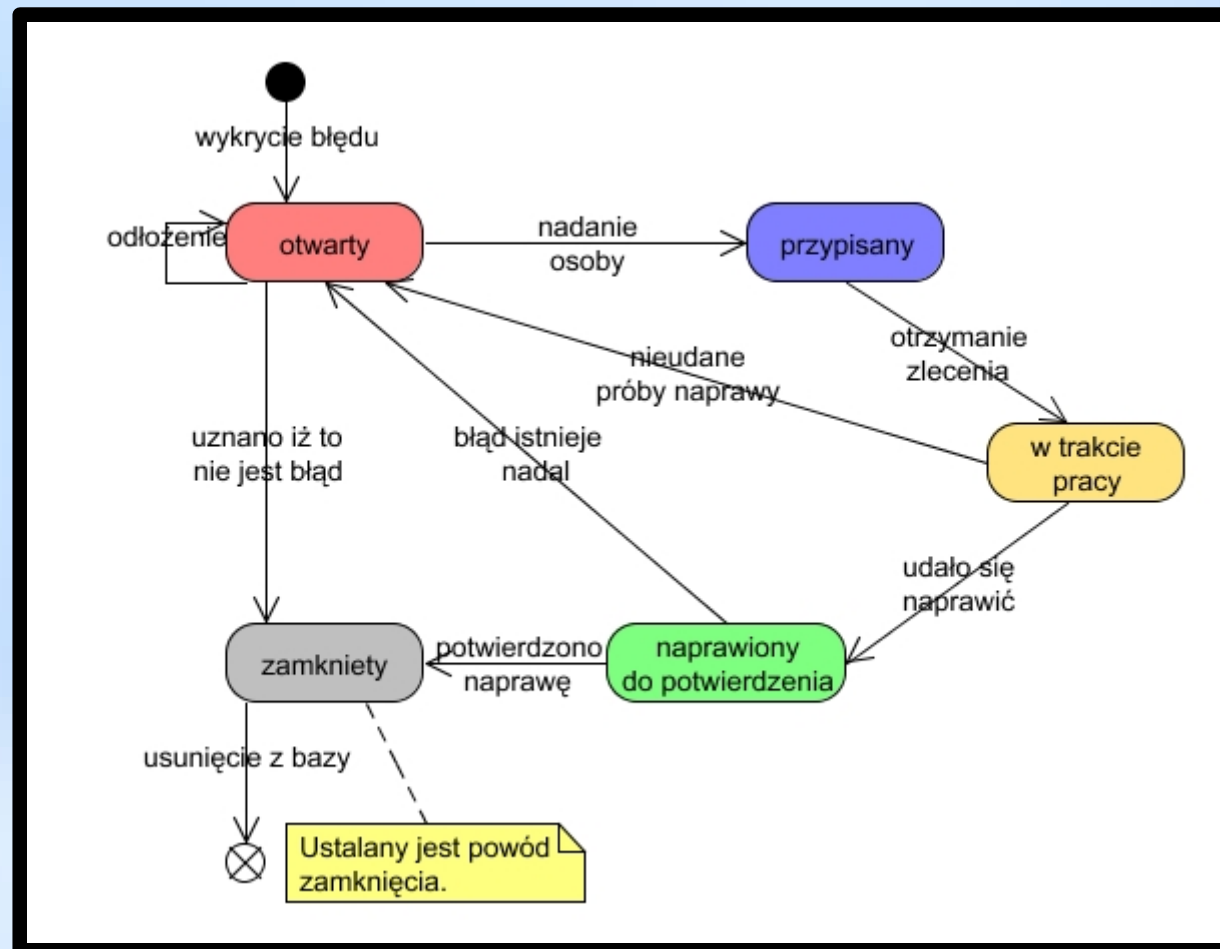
wykrycie błędu

odłożenie

otwarty

nadanie osoby

przypisany

otrzymanie zlecenia

nieudane próby naprawy

w trakcie pracy

uznano iż to nie jest błąd

błąd istnieje nadal

udało się naprawić

zamkniety

potwierdzono naprawę

naprawiony do potwierdzenia

usunięcie z bazy

Ustalany jest powód zamknięcia.